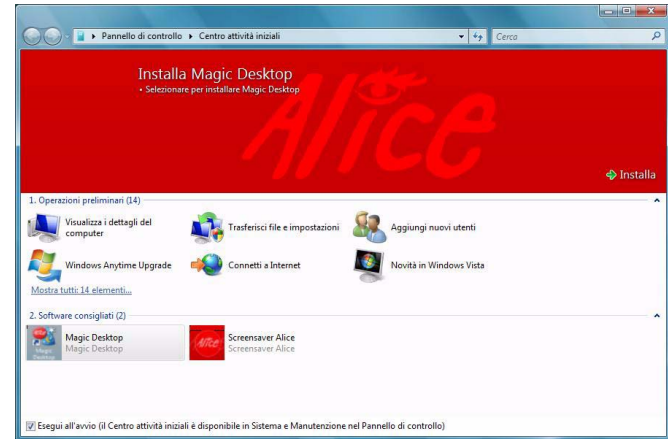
Pannello di controllo ▸ Centro attività iniziali

Cerca

Installa Magic Desktop
• Selezionare per installare Magic Desktop

Alice

Installa

1. Operazioni preliminari (14)

Visualizza i dettagli del computer

Trasferisci file e impostazioni

Aggiungi nuovi utenti

Windows Anytime Upgrade

Connetti a Internet

Novità in Windows Vista

Mostra tutti: 14 elementi...

2. Software consigliati (2)

Magic Desktop
Magic Desktop

Screensaver Alice
Screensaver Alice

Esegui all'avvio (il Centro attività iniziali è disponibile in Sistema e Manutenzione nel Pannello di controllo)